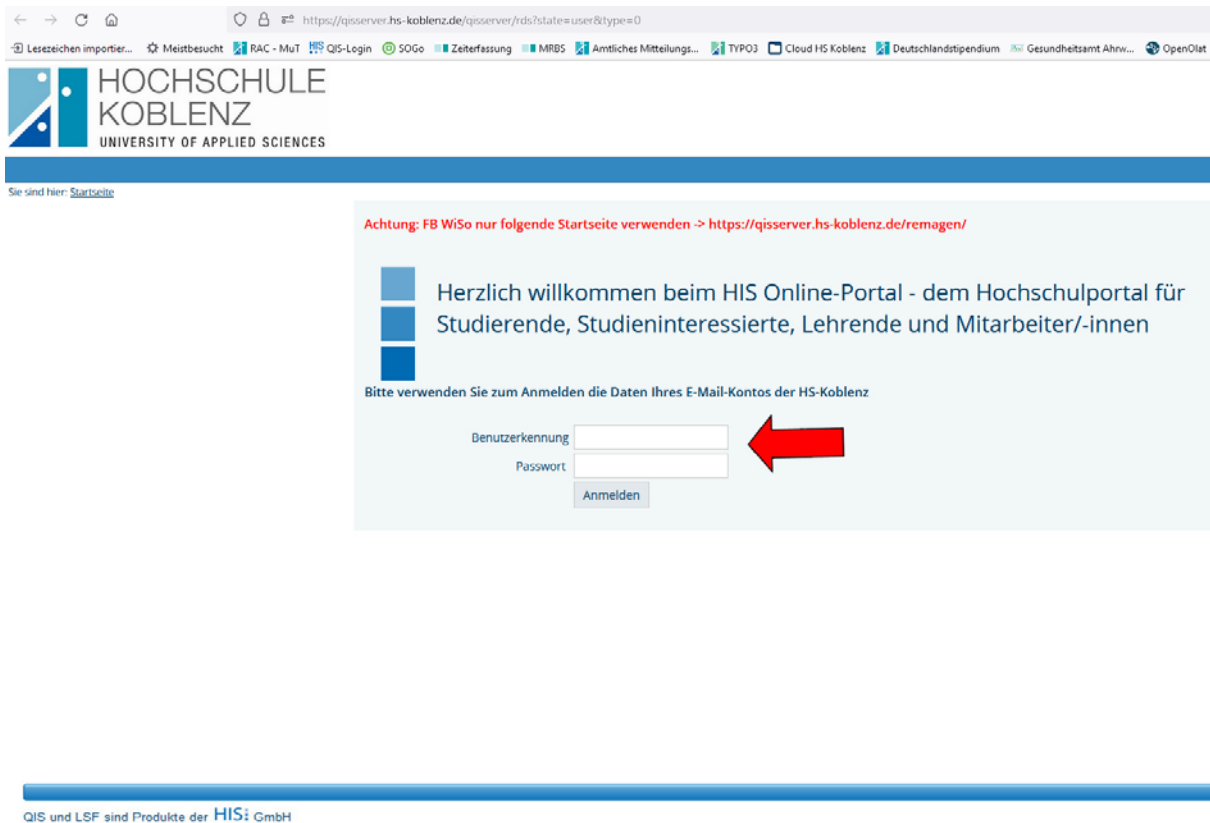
https://qisserver.hs-koblenz.de/qisserver/rds?state=user&type=0

Lesezeichen importier... Meistbesucht RAC - MuT QIS-Login SOGo Zeiterfassung MRBS Amtliches Mitteilungs... TYPO3 Cloud HS Koblenz Deutschlandstipendium Gesundheitsamt Ahrw... OpenOlat

HOCHSCHULE KOBLENZ
UNIVERSITY OF APPLIED SCIENCES

Sie sind hier: Startseite

Achtung: FB WiSo nur folgende Startseite verwenden -> https://qisserver.hs-koblenz.de/remagen/

Herzlich willkommen beim HIS Online-Portal - dem Hochschulportal für Studierende, Studieninteressierte, Lehrende und Mitarbeiter/-innen

Bitte verwenden Sie zum Anmelden die Daten Ihres E-Mail-Kontos der HS-Koblenz

Benutzerkennung
Passwort
Anmelden

QIS und LSF sind Produkte der HIS GmbH